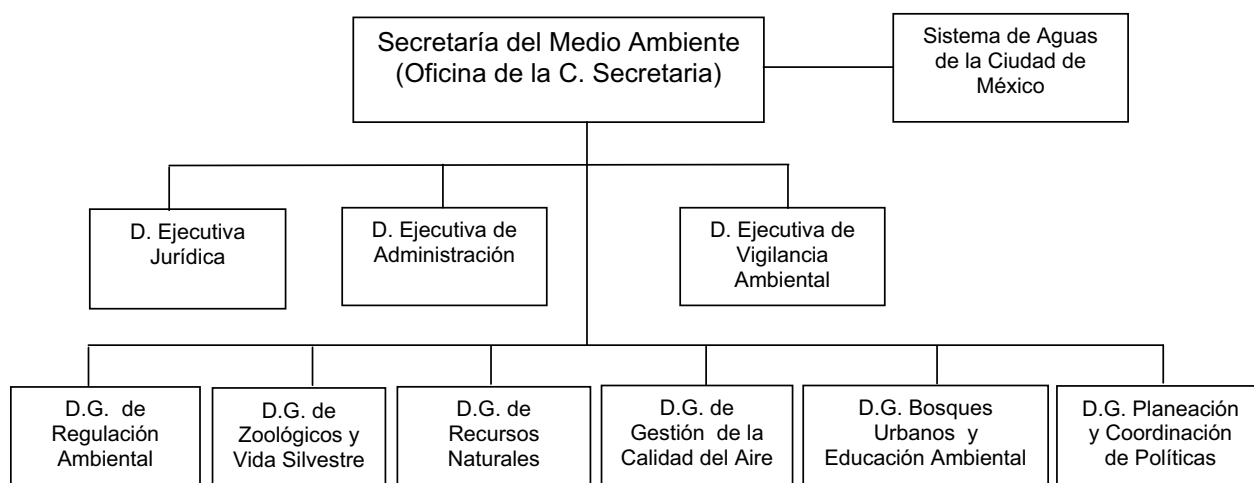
Secretaría del Medio Ambiente (Oficina de la C. Secretaria)

Sistema de Aguas de la Ciudad de México

D. Ejecutiva Jurídica

D. Ejecutiva de Administración

D. Ejecutiva de Vigilancia Ambiental

D.G. de Regulación Ambiental

D.G. de Zoológicos y Vida Silvestre

D.G. de Recursos Naturales

D.G. de Gestión de la Calidad del Aire

D.G. Bosques Urbanos y Educación Ambiental

D.G. Planeación y Coordinación de Políticas